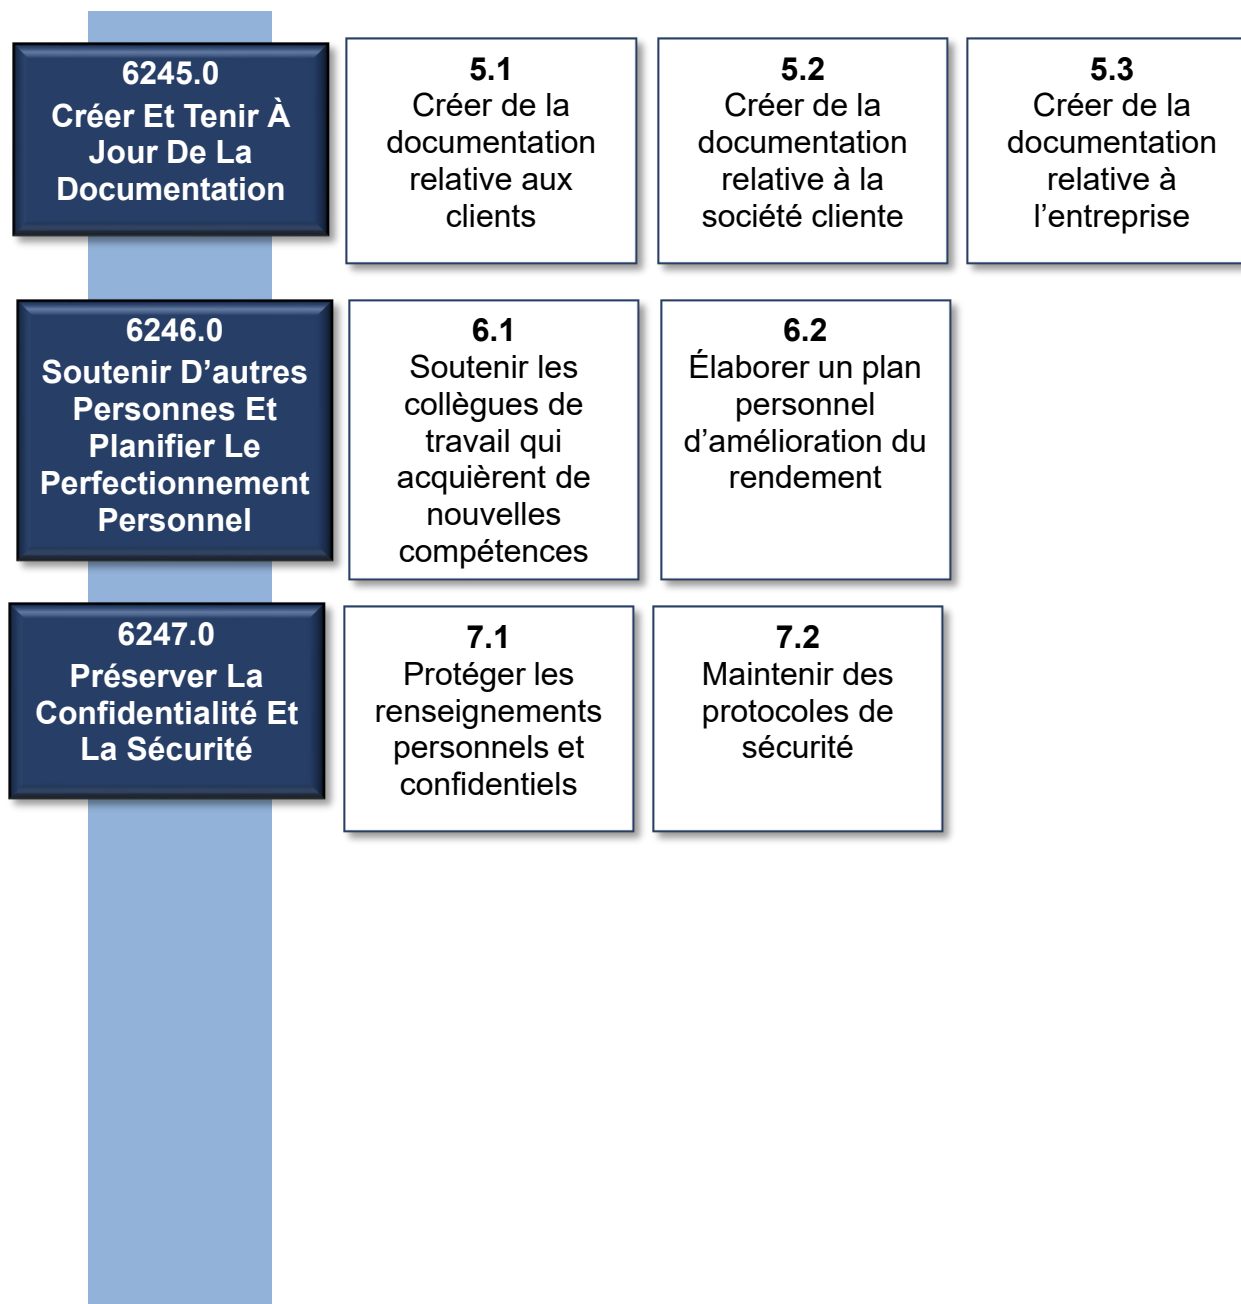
6245.0
Créer Et Tenir À Jour De La Documentation

5.1
Créer de la documentation relative aux clients

5.2
Créer de la documentation relative à la société cliente

5.3
Créer de la documentation relative à l’entreprise

6246.0
Soutenir D’autres Personnes Et Planifier Le Perfectionnement Personnel

6.1
Soutenir les collègues de travail qui acquièrent de nouvelles compétences

6.2
Élaborer un plan personnel d’amélioration du rendement

6247.0
Préserver La Confidentialité Et La Sécurité

7.1
Protéger les renseignements personnels et confidentiels

7.2
Maintenir des protocoles de sécurité